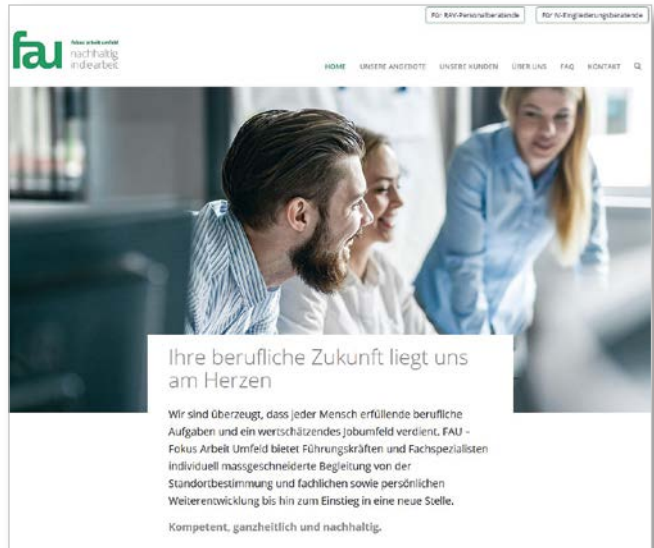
Für RAV-Personalberatende

Für IV-Eingliederungsberatende

fau

fokus arbeit umfeld

nachhaltig in die arbeit

HOME UNSERE ANGEBOTE UNSERE KUNDEN ÜBER UNS FAQ KONTAKT

Ihre berufliche Zukunft liegt uns am Herzen

Wir sind überzeugt, dass jeder Mensch erfüllende berufliche Aufgaben und ein wertschätzendes Jobumfeld verdient. FAU – Fokus Arbeit Umfeld bietet Führungskräften und Fachspezialisten individuell massgeschneiderte Begleitung von der Standortbestimmung und fachlichen sowie persönlichen Weiterentwicklung bis hin zum Einstieg in eine neue Stelle.

Kompetent, ganzheitlich und nachhaltig.